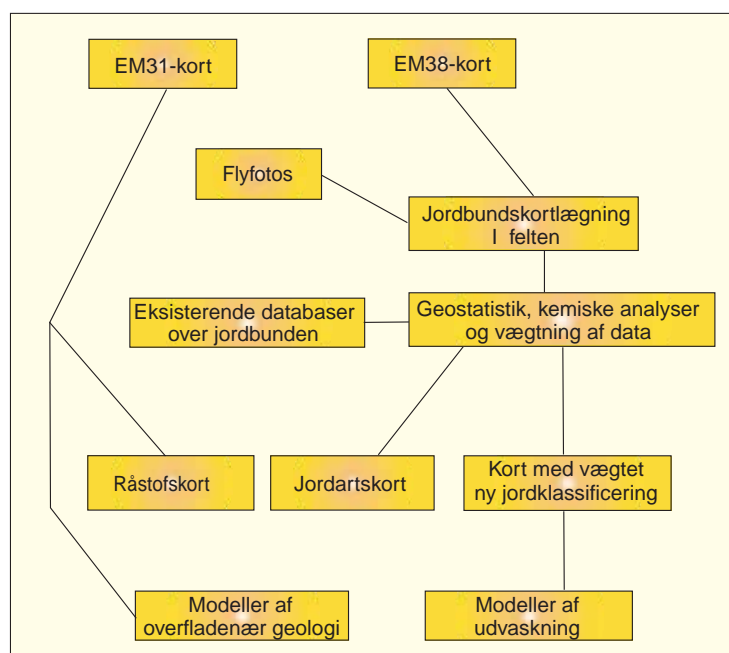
EM31-kort

EM38-kort

Flyfotos

Jordbundskortlægning I felten

Eksisterende databaser over jordbunden

Geostatistik, kemiske analyser og vægtning af data

Råstofskort

Jordartskort

Kort med vægtet ny jordklassificering

Modeller af overfladenær geologi

Modeller af udvaskning